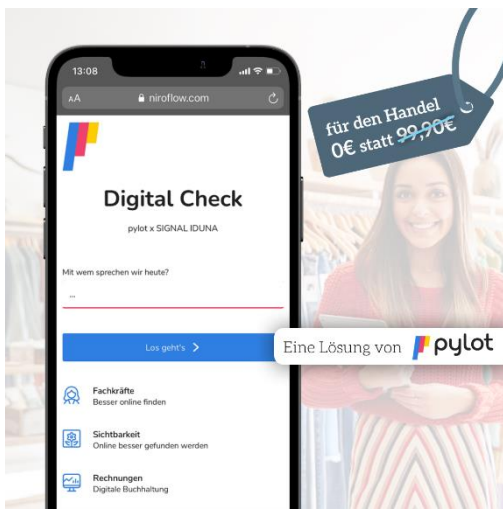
13:08

AA niroflow.com

Digital Check

pylot x SIGNAL IDUNA

Mit wem sprechen wir heute?

...

Los geht's >

Fachkräfte
Besser online finden

Sichtbarkeit
Online besser gefunden werden

Rechnungen
Digitale Buchhaltung

für den Handel
0€ statt ~~99,90€~~

Eine Lösung von pylot